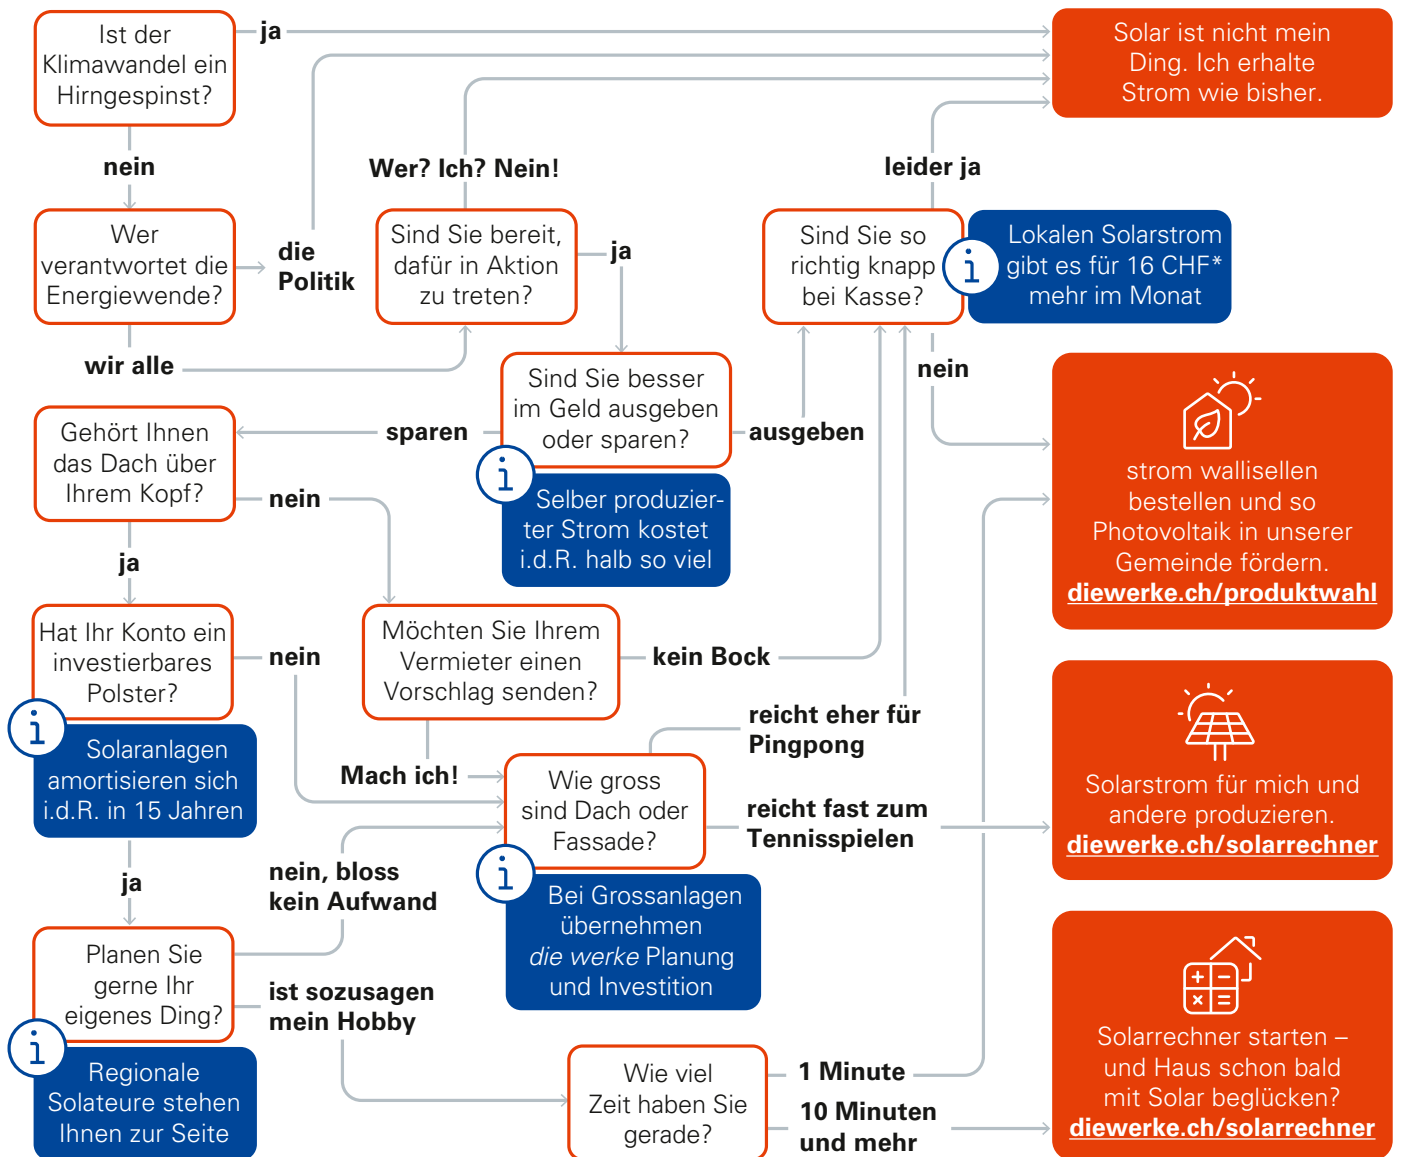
Ist der Klimawandel ein Hirngespinst?

ja

Solar ist nicht mein Ding. Ich erhalte Strom wie bisher.

nein

Wer? Ich? Nein!

leider ja

Wer verantwortet die Energiewende?

die Politik

Sind Sie bereit, dafür in Aktion zu treten?

ja

Sind Sie so richtig knapp bei Kasse?

i

Lokalen Solarstrom gibt es für 16 CHF* mehr im Monat

wir alle

nein

Sind Sie besser im Geld ausgeben oder sparen?

Gehört Ihnen das Dach über Ihrem Kopf?

sparen

ausgeben

strom wallisellen bestellen und so Photovoltaik in unserer Gemeinde fördern.
diewerke.ch/produktwahl

i

Selber produzierter Strom kostet i.d.R. halb so viel

nein

ja

Hat Ihr Konto ein investierbares Polster?

nein

Möchten Sie Ihrem Vermieter einen Vorschlag senden?

kein Bock

i

Solaranlagen amortisieren sich i.d.R. in 15 Jahren

reicht eher für Pingpong

Solarstrom für mich und andere produzieren.
diewerke.ch/solarrechner

Mach ich!

Wie gross sind Dach oder Fassade?

reicht fast zum Tennisspielen

ja

nein, bloss kein Aufwand

i

Bei Grossanlagen übernehmen *die werke* Planung und Investition

Planen Sie gerne Ihr eigenes Ding?

ist sozusagen mein Hobby

i

Regionale Solateure stehen Ihnen zur Seite

Wie viel Zeit haben Sie gerade?

1 Minute

10 Minuten und mehr

Solarrechner starten – und Haus schon bald mit Solar beglücken?
diewerke.ch/solarrechner